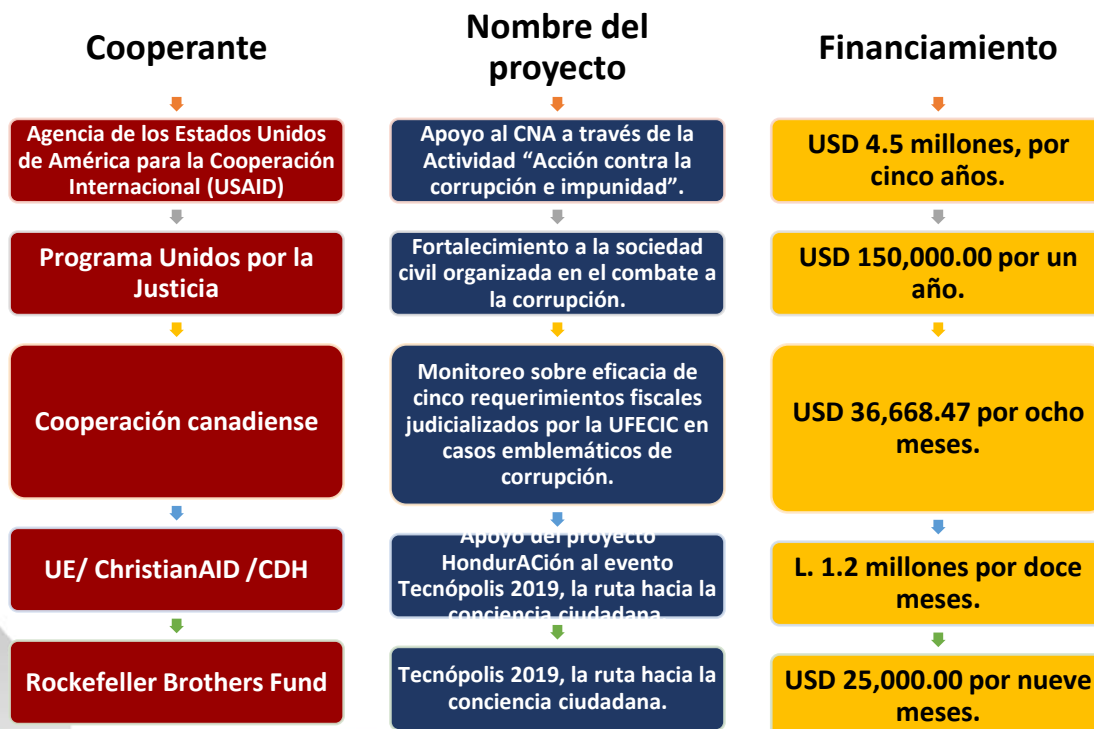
| Cooperante | Nombre del proyecto | Financiamiento |
|---|---|---|
| Agencia de los Estados Unidos de América para la Cooperación Internacional (USAID) | Apoyo al CNA a través de la Actividad “Acción contra la corrupción e impunidad”. | USD 4.5 millones, por cinco años. |
| Programa Unidos por la Justicia | Fortalecimiento a la sociedad civil organizada en el combate a la corrupción. | USD 150,000.00 por un año. |
| Cooperación canadiense | Monitoreo sobre eficacia de cinco requerimientos fiscales judicializados por la UFECIC en casos emblemáticos de corrupción. | USD 36,668.47 por ocho meses. |
| UE/ ChristianAID /CDH | Apoyo del proyecto HondurACión al evento Tecnópolis 2019, la ruta hacia la conciencia ciudadana. | L. 1.2 millones por doce meses. |
| Rockefeller Brothers Fund | Tecnópolis 2019, la ruta hacia la conciencia ciudadana. | USD 25,000.00 por nueve meses. |